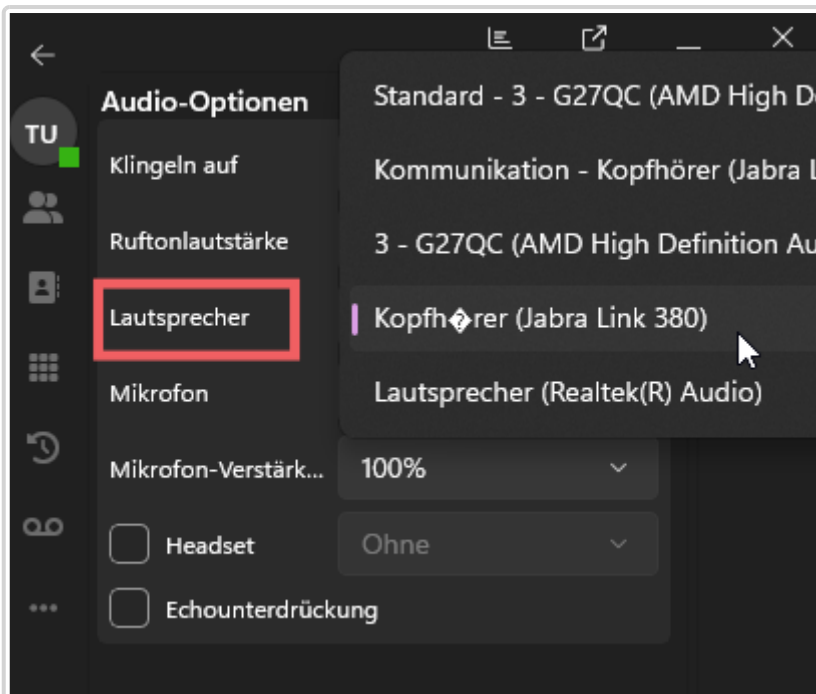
TU

Audio-Optionen

Klingeln auf

Ruftonlautstärke

Lautsprecher

Mikrofon

Mikrofon-Verstärk...

100%

Headset

Ohne

Echounterdrückung

Standard - 3 - G27QC (AMD High D

Kommunikation - Kopfhörer (Jabra L

3 - G27QC (AMD High Definition Au

Kopfh�rer (Jabra Link 380)

Lautsprecher (Realtek(R) Audio)